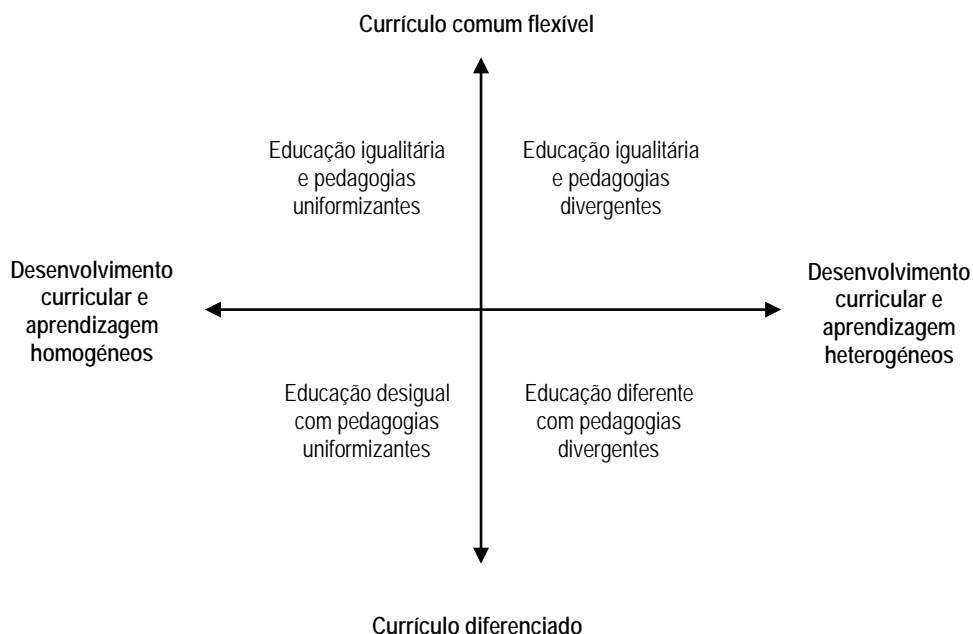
Currículo comum flexível

Educação igualitária e pedagogias uniformizantes

Educação igualitária e pedagogias divergentes

Desenvolvimento curricular e aprendizagem homogéneos

Desenvolvimento curricular e aprendizagem heterogéneos

Educação desigual com pedagogias uniformizantes

Educação diferente com pedagogias divergentes

Currículo diferenciado